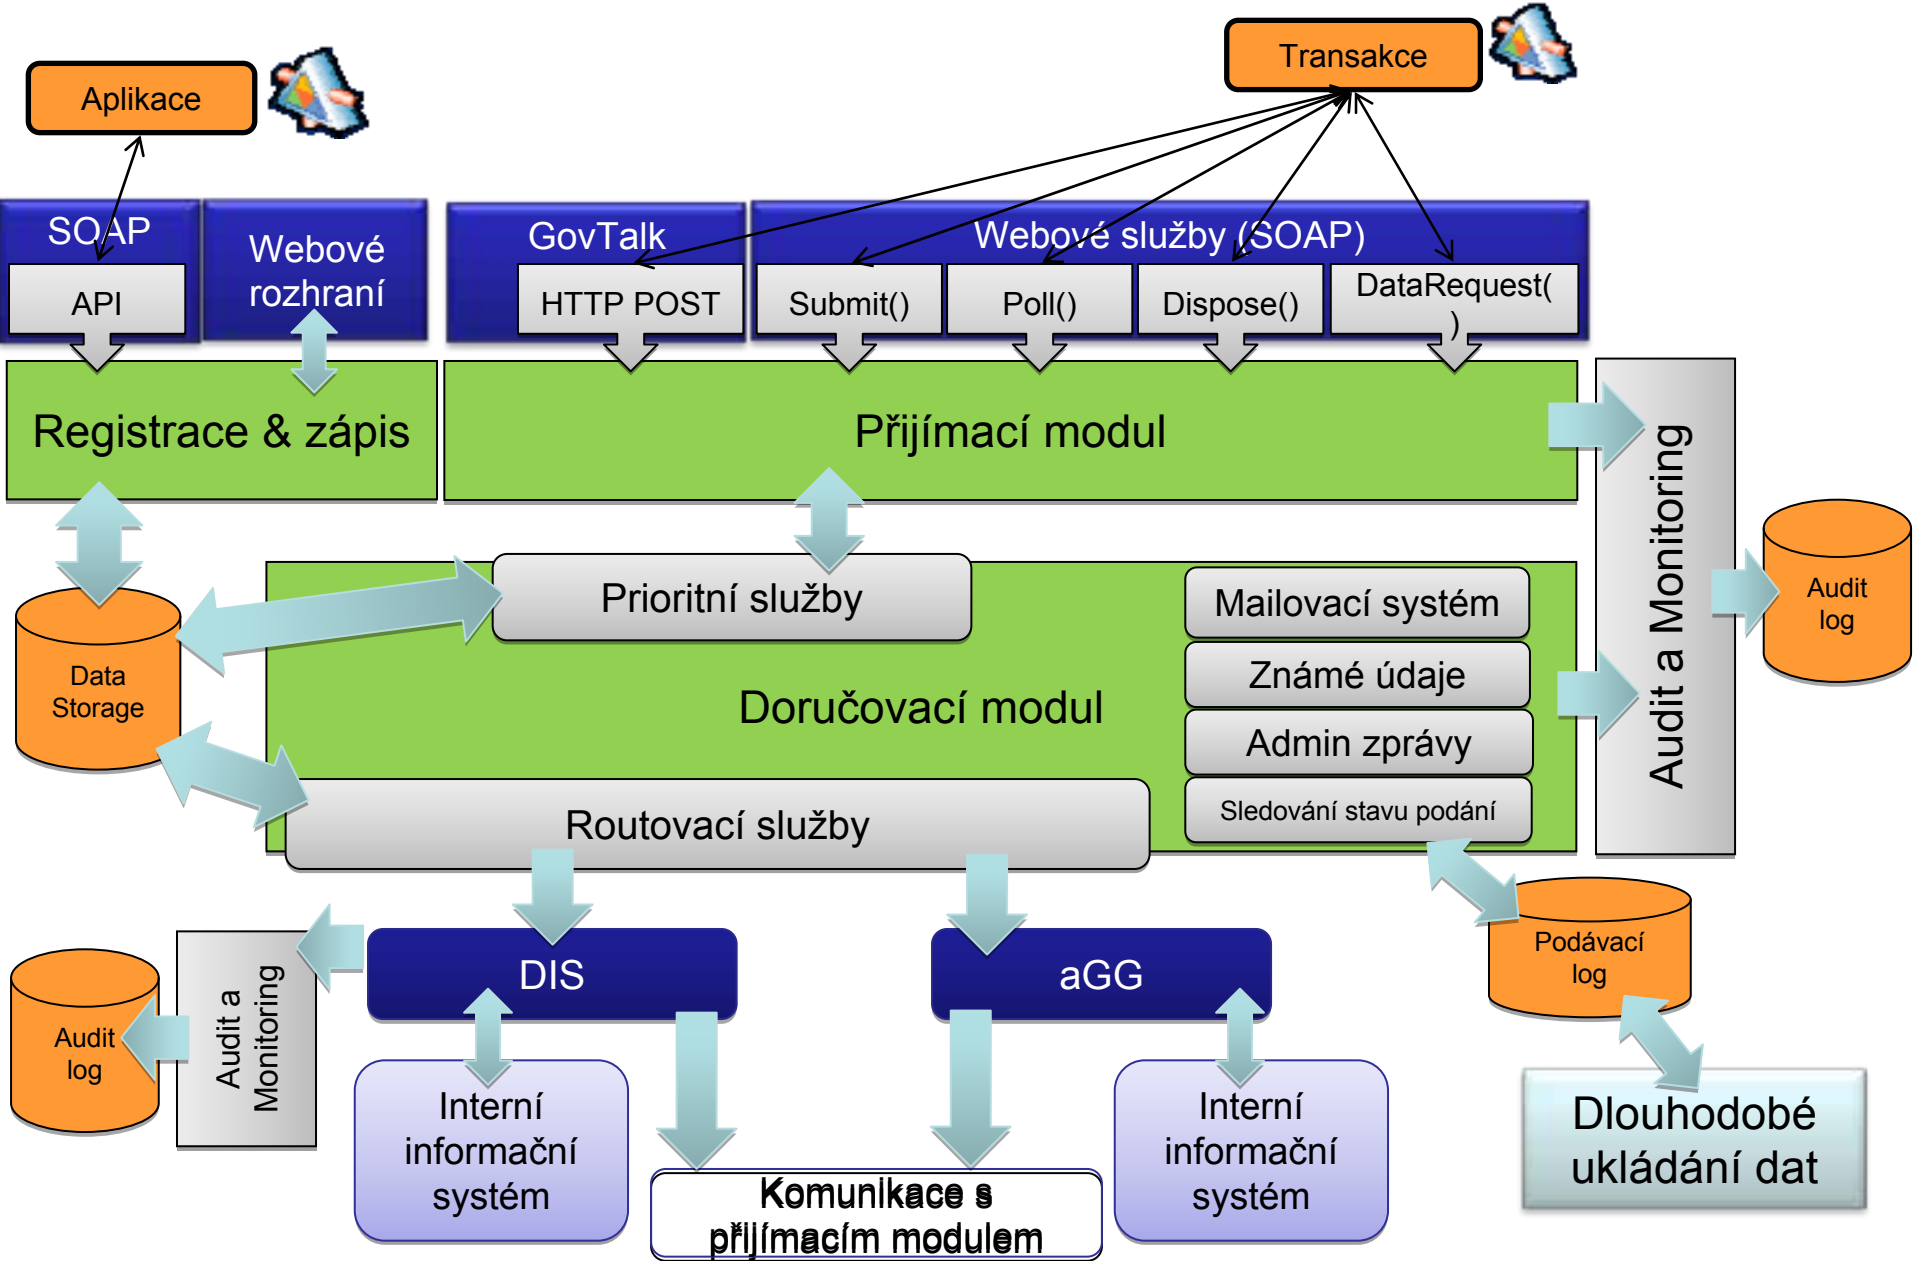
Aplikace

Transakce

SOAP

API

Webové rozhraní

GovTalk

HTTP POST

Webové služby (SOAP)

Submit()

Poll()

Dispose()

DataRequest( )

Registrace & zápis

Přijímací modul

Audit a Monitoring

Audit log

Data Storage

Prioritní služby

Doručovací modul

Mailovací systém

Známé údaje

Admin zprávy

Sledování stavu podání

Routovací služby

Podávací log

Audit log

Audit a Monitoring

DIS

aGG

Interní informační systém

Komunikace s přijímacím modulem

Interní informační systém

Dlouhodobé ukládání dat